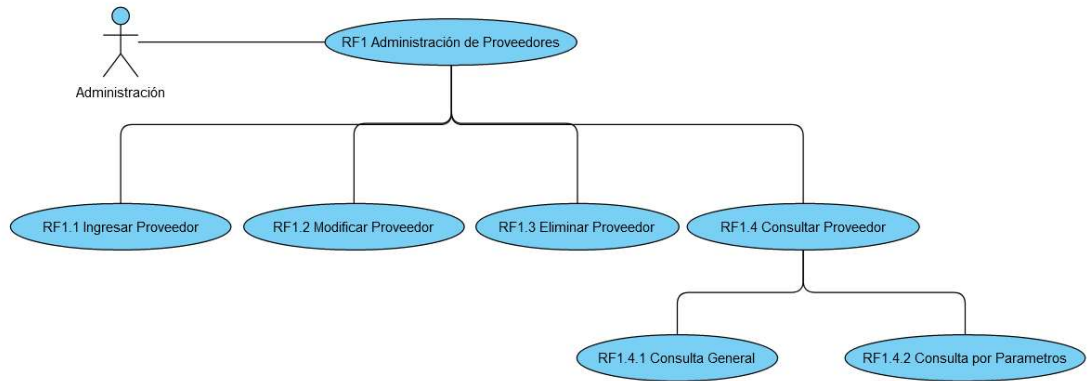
Administración

RF1 Administración de Proveedores

RF1.1 Ingresar Proveedor

RF1.2 Modificar Proveedor

RF1.3 Eliminar Proveedor

RF1.4 Consultar Proveedor

RF1.4.1 Consulta General

RF1.4.2 Consulta por Parametros